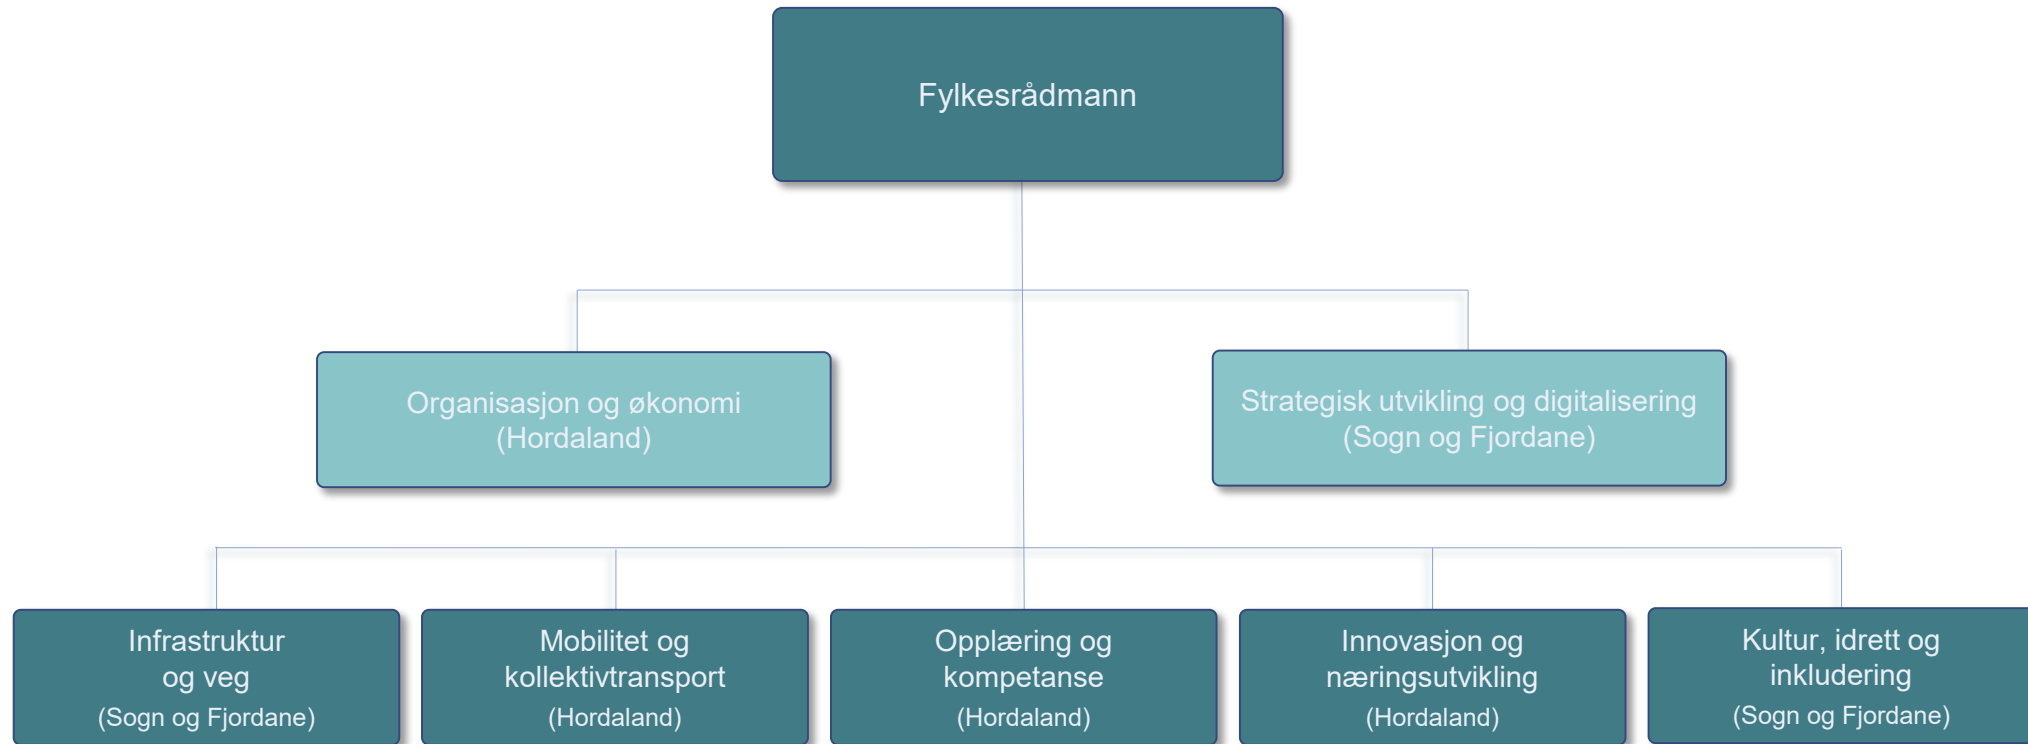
Fylkesrådmann

Organisasjon og økonomi
(Hordaland)

Strategisk utvikling og digitalisering
(Sogn og Fjordane)

Infrastruktur
og veg
(Sogn og Fjordane)

Mobilitet og
kollektivtransport
(Hordaland)

Opplæring og
kompetanse
(Hordaland)

Innovasjon og
næringsutvikling
(Hordaland)

Kultur, idrett og
inkludering
(Sogn og Fjordane)